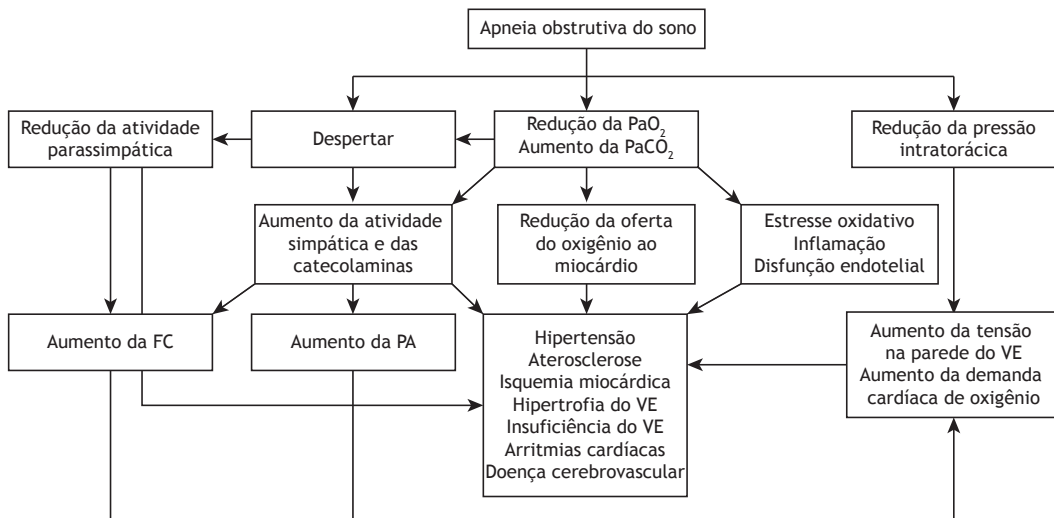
Apneia obstrutiva do sono

Redução da atividade parassimpática

Despertar

Redução da $PaO_2$
Aumento da $PaCO_2$

Redução da pressão intratorácica

Aumento da atividade simpática e das catecolaminas

Redução da oferta do oxigênio ao miocárdio

Estresse oxidativo
Inflamação
Disfunção endotelial

Aumento da FC

Aumento da PA

Hipertensão
Aterosclerose
Isquemia miocárdica
Hipertrofia do VE
Insuficiência do VE
Arritmias cardíacas
Doença cerebrovascular

Aumento da tensão na parede do VE
Aumento da demanda cardíaca de oxigênio